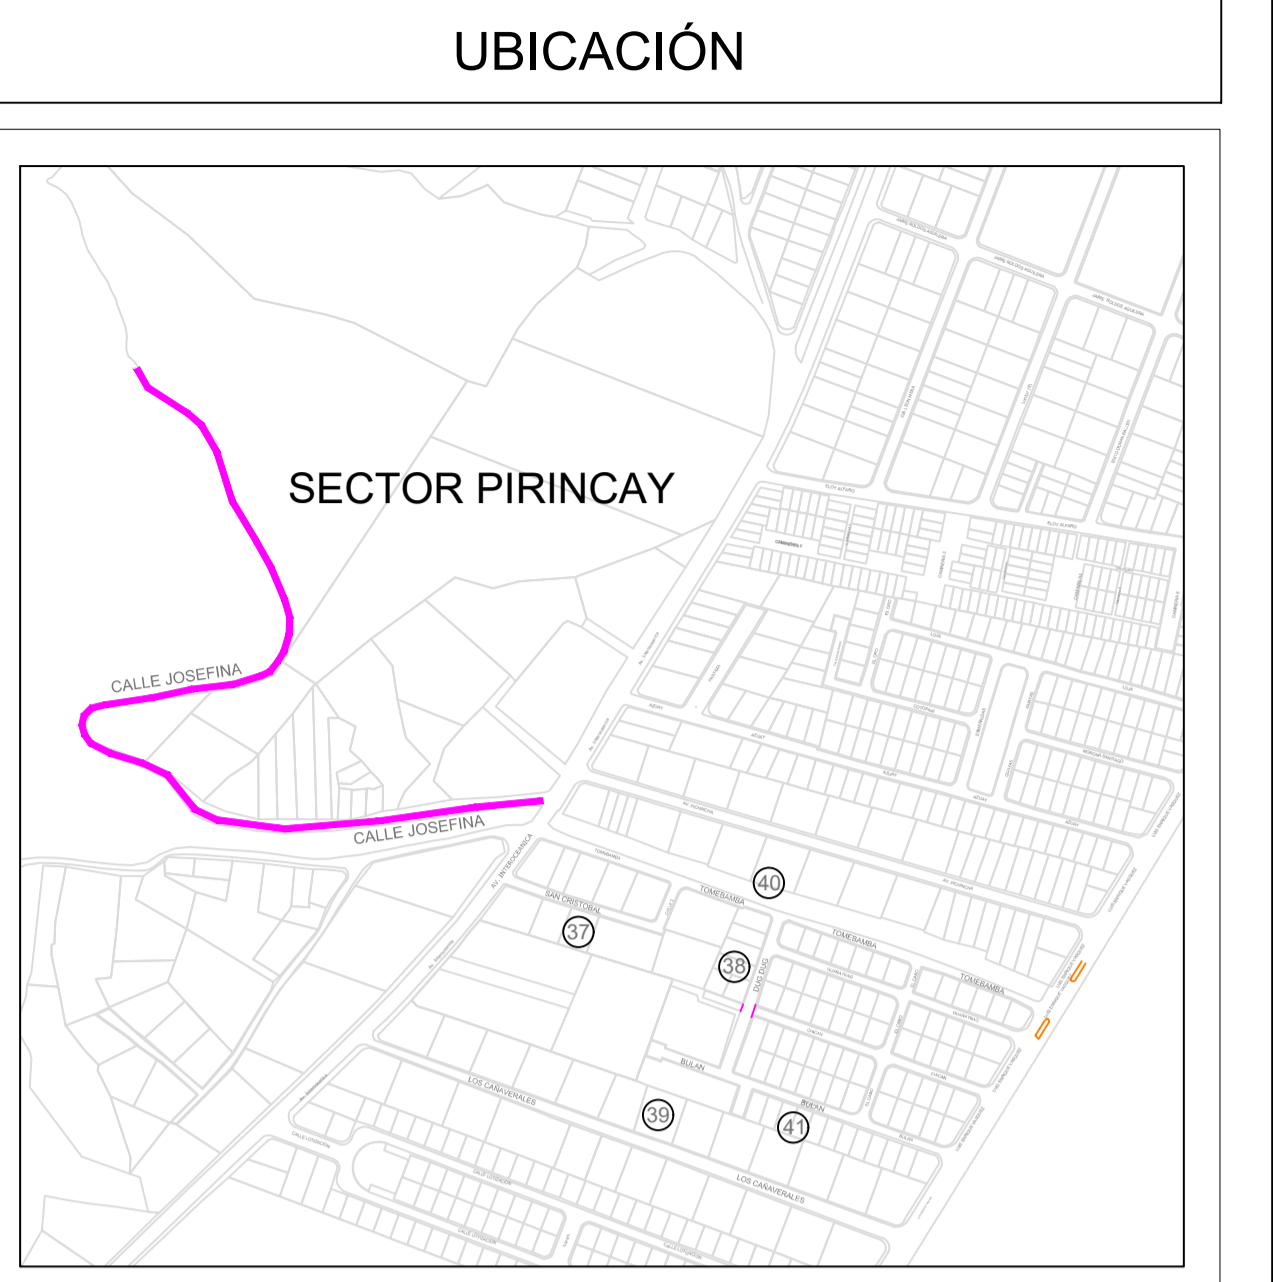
UBICACIÓN

SECTOR PIRINCAY

CALLE JOSEFINA

CALLE JOSEFINA

AV. INTEROCEANICA

TOMEBAMBA

SAN CRISTOBAL

TOMEBAMBA

TOMEBAMBA

TOMEBAMBA

DUG DUG

BULAN

BULAN

LOS CAÑAVERALES

LOS CAÑAVERALES

40

37

38

39

41